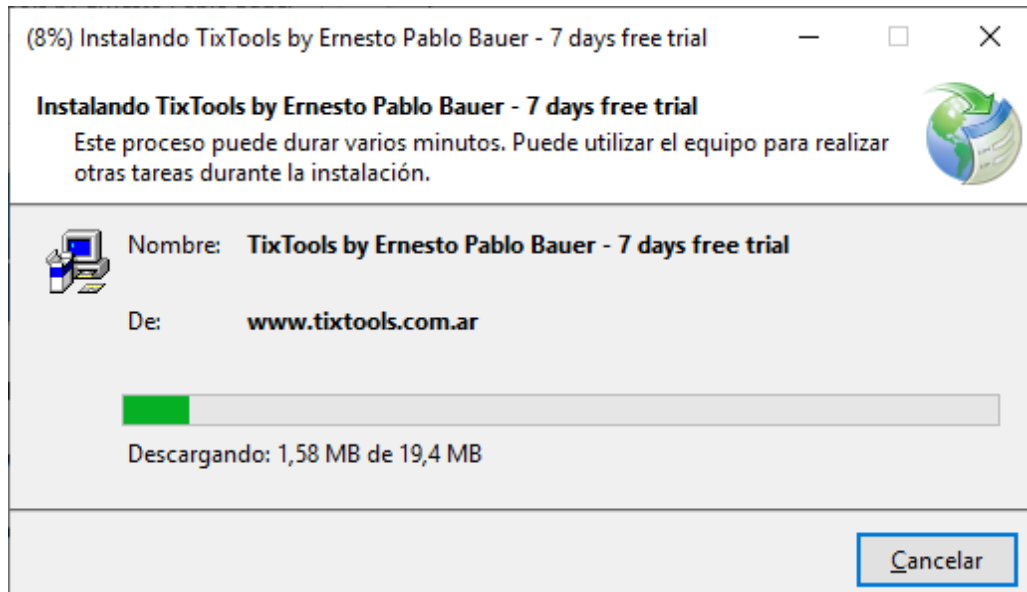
(8%) Instalando TixTools by Ernesto Pablo Bauer - 7 days free trial

Instalando TixTools by Ernesto Pablo Bauer - 7 days free trial

Este proceso puede durar varios minutos. Puede utilizar el equipo para realizar otras tareas durante la instalación.

Nombre: TixTools by Ernesto Pablo Bauer - 7 days free trial

De: www.tixtools.com.ar

Descargando: 1,58 MB de 19,4 MB

Cancelar